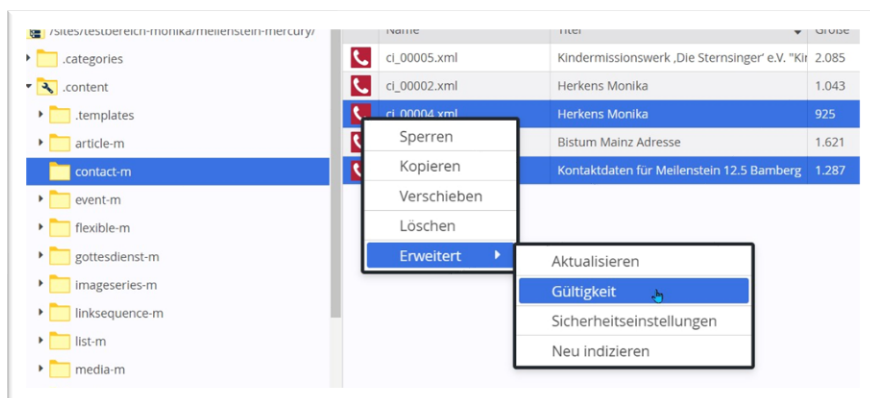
/sites/testbereich-monika/meilenstein-mercury/
.categories
.content
.templates
article-m
contact-m
event-m
flexible-m
gottesdienst-m
imageseries-m
linksequence-m
list-m
media-m

| Name | Titel | Größe |
|---|---|---|
| ci_00005.xml | Kindermissionswerk ,Die Sternsinger' e.V. "Kir | 2.085 |
| ci_00002.xml | Herkens Monika | 1.043 |
| ci_00004.xml | Herkens Monika | 925 |
| | Bistum Mainz Adresse | 1.621 |
| | Kontaktdaten für Meilenstein 12.5 Bamberg | 1.287 |

Sperren
Kopieren
Verschieben
Löschen
Erweitert

Aktualisieren
Gültigkeit
Sicherheitseinstellungen
Neu indizieren